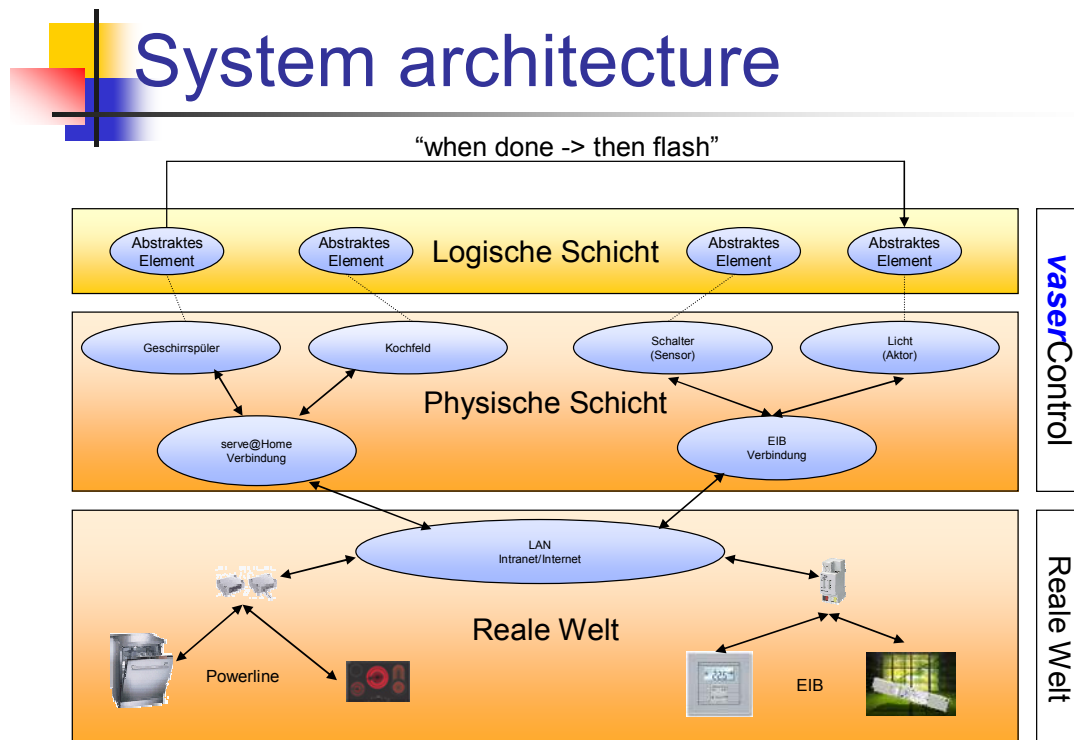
System architecture

"when done -> then flash"

Abstraktes Element
Abstraktes Element
Logische Schicht
Abstraktes Element
Abstraktes Element

vaserControl

Geschirrspüler
Kochfeld
Schalter (Sensor)
Licht (Aktor)
Physische Schicht
serve@Home Verbindung
EIB Verbindung

LAN Intranet/Internet
Reale Welt
Powerline
EIB

Reale Welt